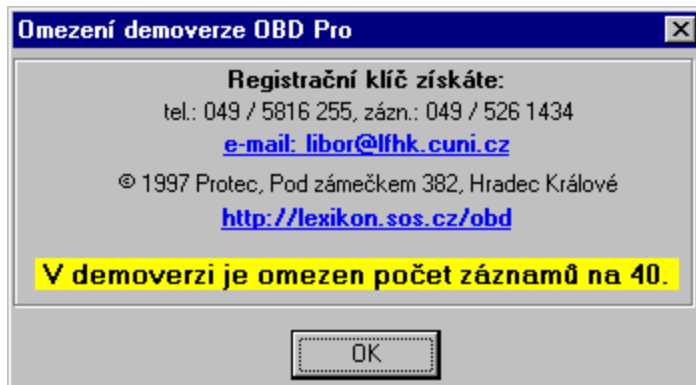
Omezení demoverze OBD Pro

Registrační klíč získáte:
tel.: 049 / 5816 255, zázn.: 049 / 526 1434
e-mail: libor@lfhk.cuni.cz

© 1997 Protec, Pod zámečkem 382, Hradec Králové
http://lexikon.sos.cz/obd

V demoverzi je omezen počet záznamů na 40.

OK